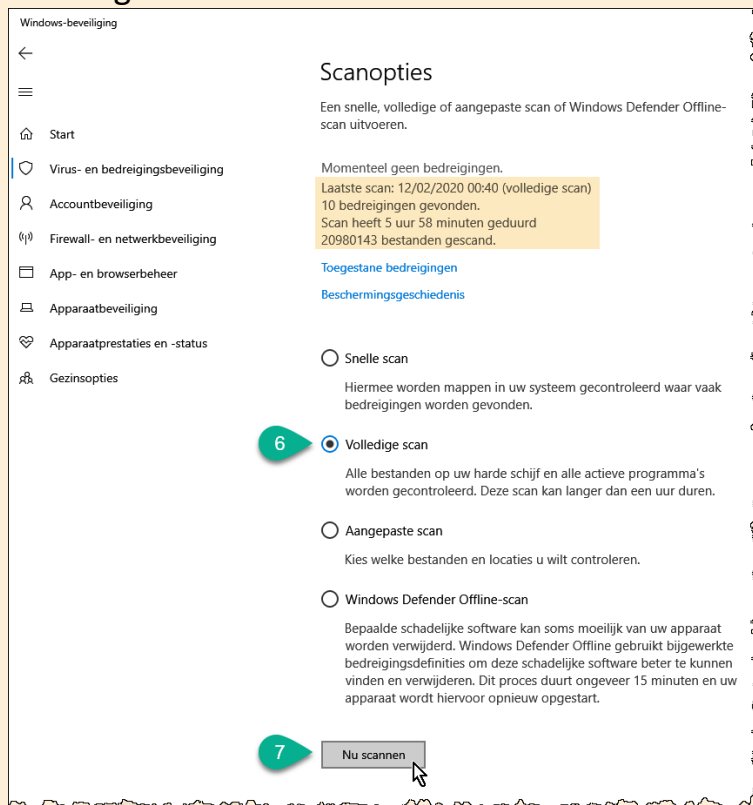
Windows-beveiliging

Start

Virus- en bedreigingsbeveiliging

Accountbeveiliging

Firewall- en netwerkbeveiliging

App- en browserbeheer

Apparaatbeveiliging

Apparaatprestaties en -status

Gezinsopties

Scanopties

Een snelle, volledige of aangepaste scan of Windows Defender Offline-scan uitvoeren.

Momenteel geen bedreigingen.
Laatste scan: 12/02/2020 00:40 (volledige scan)
10 bedreigingen gevonden.
Scan heeft 5 uur 58 minuten geduurd
20980143 bestanden gescand.

Toegestane bedreigingen

Beschermingsgeschiedenis

Snelle scan

Hiermee worden mappen in uw systeem gecontroleerd waar vaak bedreigingen worden gevonden.

6

Volledige scan

Alle bestanden op uw harde schijf en alle actieve programma's worden gecontroleerd. Deze scan kan langer dan een uur duren.

Aangepaste scan

Kies welke bestanden en locaties u wilt controleren.

Windows Defender Offline-scan

Bepaalde schadelijke software kan soms moeilijk van uw apparaat worden verwijderd. Windows Defender Offline gebruikt bijgewerkte bedreigingsdefinities om deze schadelijke software beter te kunnen vinden en verwijderen. Dit proces duurt ongeveer 15 minuten en uw apparaat wordt hiervoor opnieuw opgestart.

7

Nu scannen